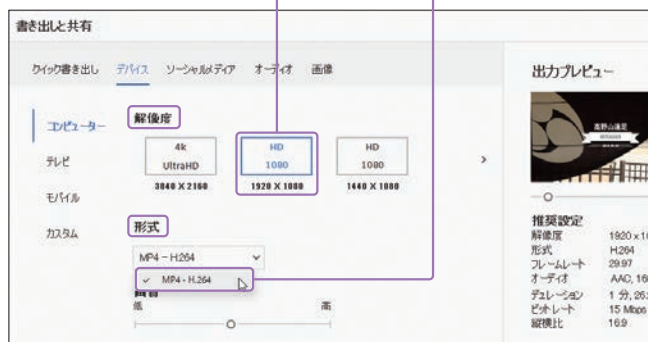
書き出しと共有

クイック書き出し　デバイス　ソーシャルメディア　オーディオ　画像

出力プレビュー

コンピューター
テレビ
モバイル
カスタム

解像度

4k
UltraHD
3840 X 2160

HD
1080
1920 X 1080

HD
1080
1440 X 1080

形式

MP4 – H.264
✓ MP4 - H.264

品質
低　高

推奨設定
解像度　1920 x 1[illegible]
形式　H.264
フレームレート　29.97
オーディオ　AAC, 16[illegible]
デュレーション　1 分, 2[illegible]
ビットレート　15 Mbps
縦横比　16:9